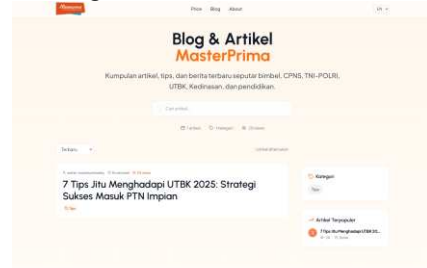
Price Blog About

Blog & Artikel
MasterPrima

Kumpulan artikel, tips, dan berita terbaru seputar bimbel, CPNS, TNI-POLRI, UTBK, Kedinasan, dan pendidikan.

Cari artikel...

Terbaru

7 Tips Jitu Menghadapi UTBK 2025: Strategi Sukses Masuk PTN Impian

Tips

Kategori

Tips

Artikel Terpopuler

7 Tips Jitu Menghadapi UTBK 20...